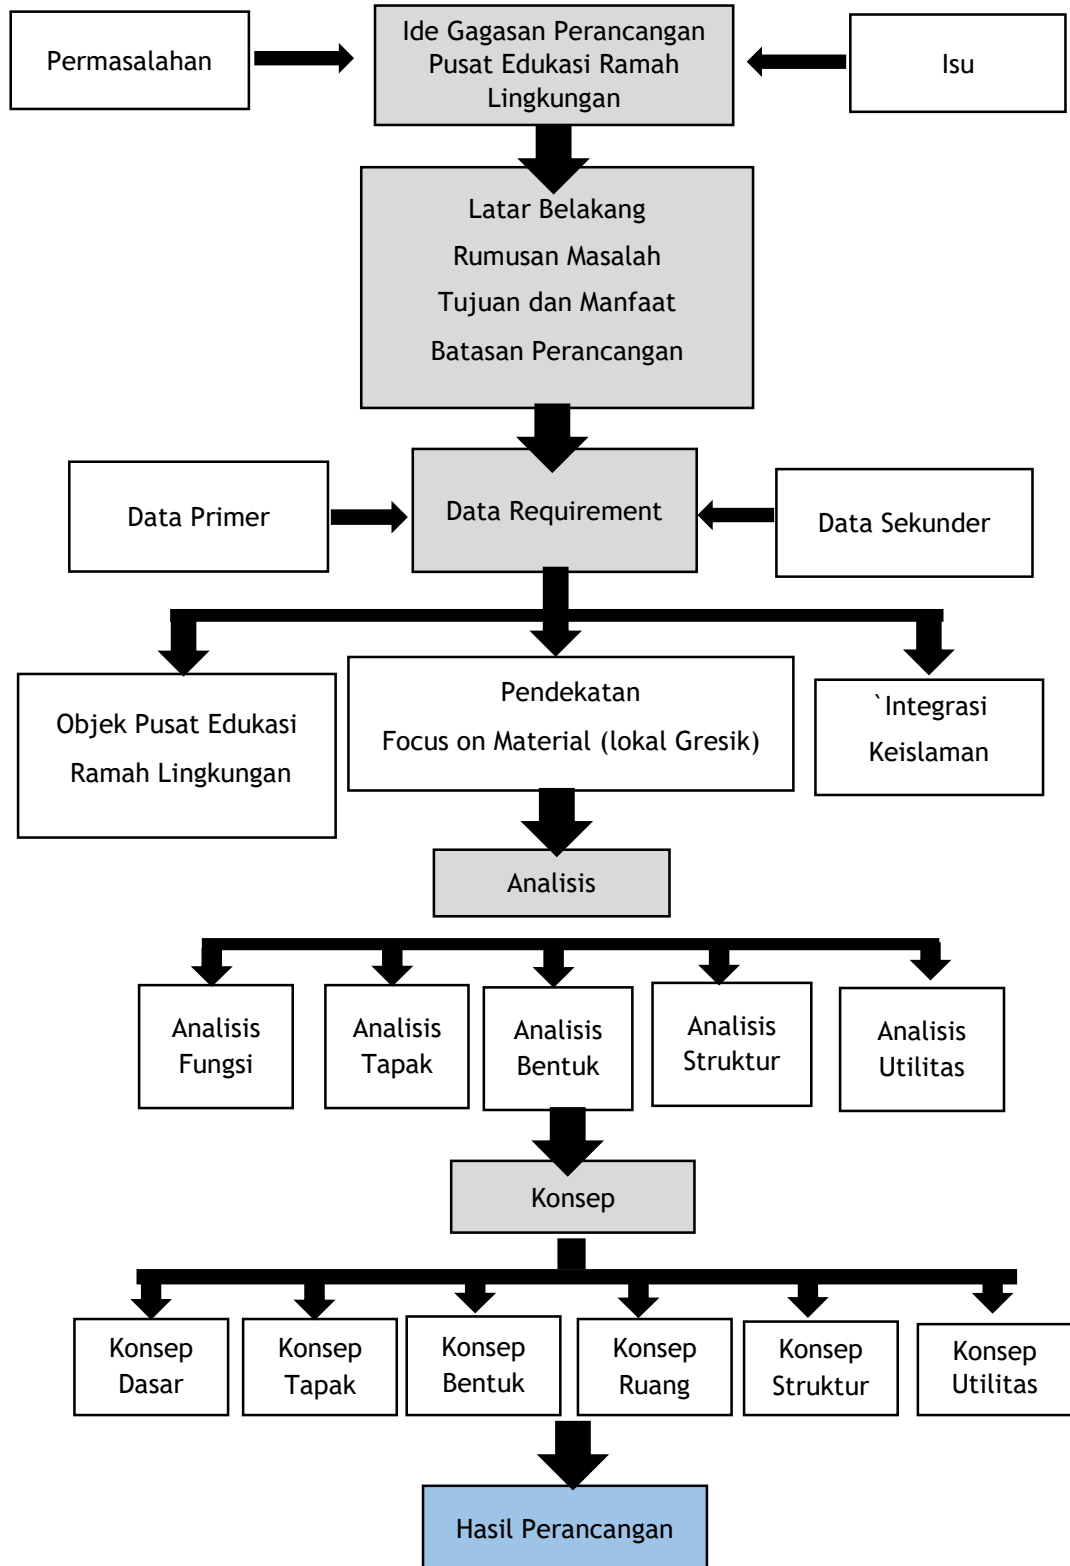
Permasalahan

Ide Gagasan Perancangan Pusat Edukasi Ramah Lingkungan

Isu

Latar Belakang

Rumusan Masalah

Tujuan dan Manfaat

Batasan Perancangan

Data Primer

Data Requirement

Data Sekunder

Objek Pusat Edukasi Ramah Lingkungan

Pendekatan

Focus on Material (lokal Gresik)

`Integrasi Keislaman

Analisis

Analisis Fungsi

Analisis Tapak

Analisis Bentuk

Analisis Struktur

Analisis Utilitas

Konsep

Konsep Dasar

Konsep Tapak

Konsep Bentuk

Konsep Ruang

Konsep Struktur

Konsep Utilitas

Hasil Perancangan